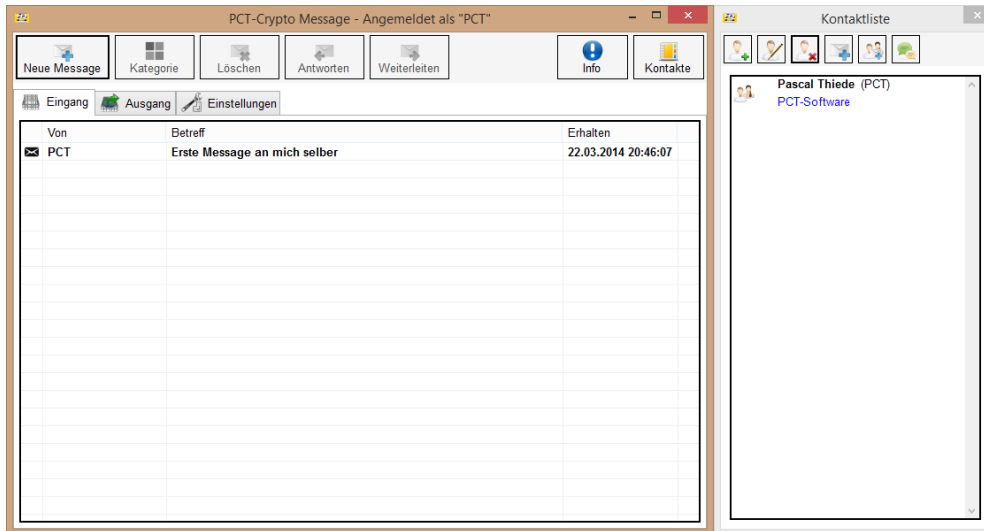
PCT-Crypto Message - Angemeldet als "PCT"

Neue Message | Kategorie | Löschen | Antworten | Weiterleiten | Info | Kontakte

Eingang | Ausgang | Einstellungen

| Von | Betreff | Erhalten |
|---|---|---|
| PCT | Erste Message an mich selber | 22.03.2014 20:46:07 |

Kontaktliste

Pascal Thiede (PCT)
PCT-Software